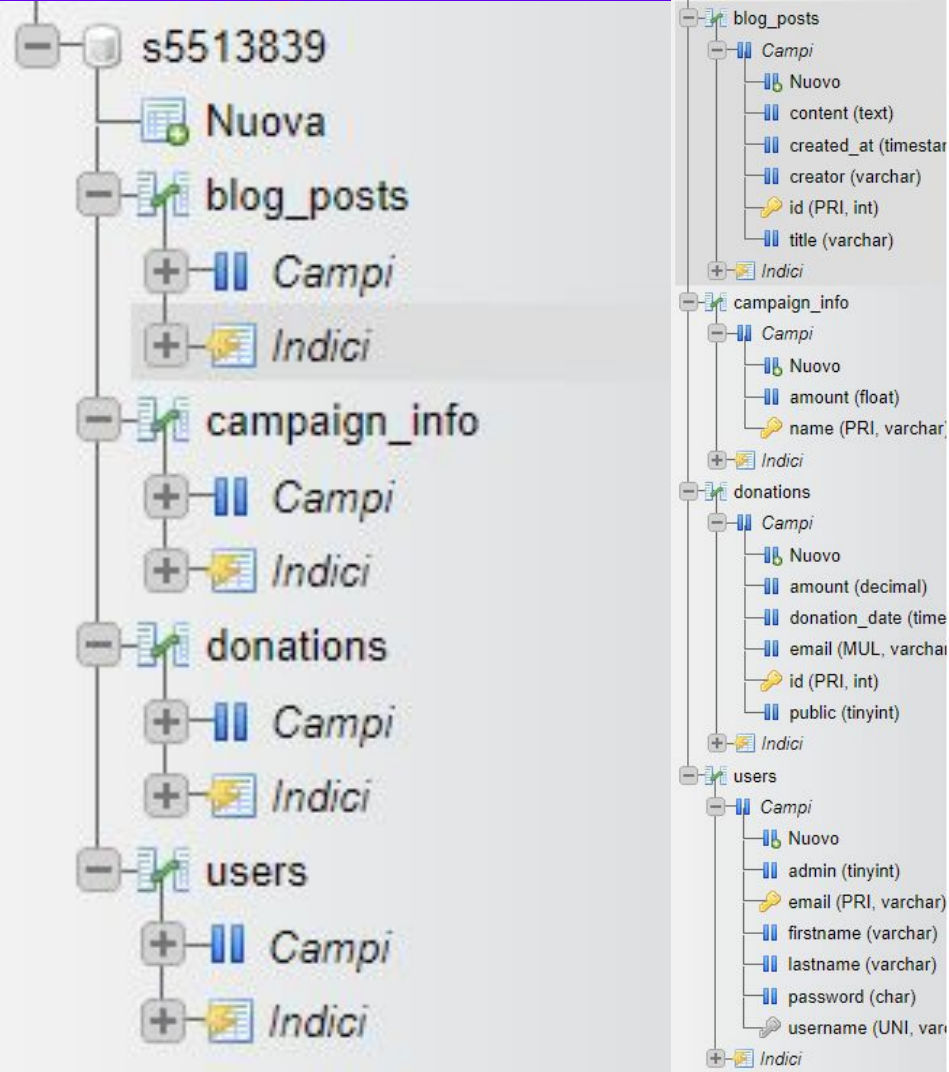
s5513839
Nuova
blog_posts
Campi
Indici
campaign_info
Campi
Indici
donations
Campi
Indici
users
Campi
Indici

blog_posts
Campi
Nuovo
content (text)
created_at (timestar
creator (varchar)
id (PRI, int)
title (varchar)
Indici
campaign_info
Campi
Nuovo
amount (float)
name (PRI, varchar)
Indici
donations
Campi
Nuovo
amount (decimal)
donation_date (time
email (MUL, varchar
id (PRI, int)
public (tinyint)
Indici
users
Campi
Nuovo
admin (tinyint)
email (PRI, varchar)
firstname (varchar)
lastname (varchar)
password (char)
username (UNI, var
Indici